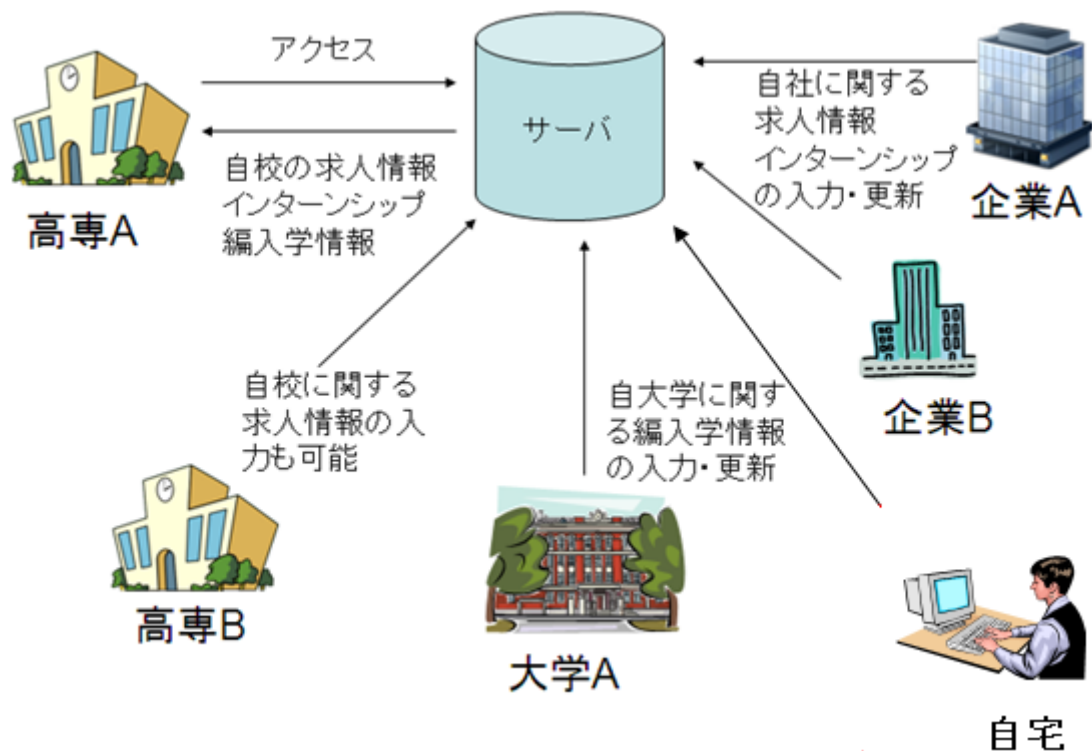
アクセス

サーバ

自社に関する求人情報インターンシップの入力・更新

企業A

高専A

自校の求人情報インターンシップ編入学情報

企業B

自校に関する求人情報の入力も可能

自大学に関する編入学情報の入力・更新

高専B

大学A

自宅